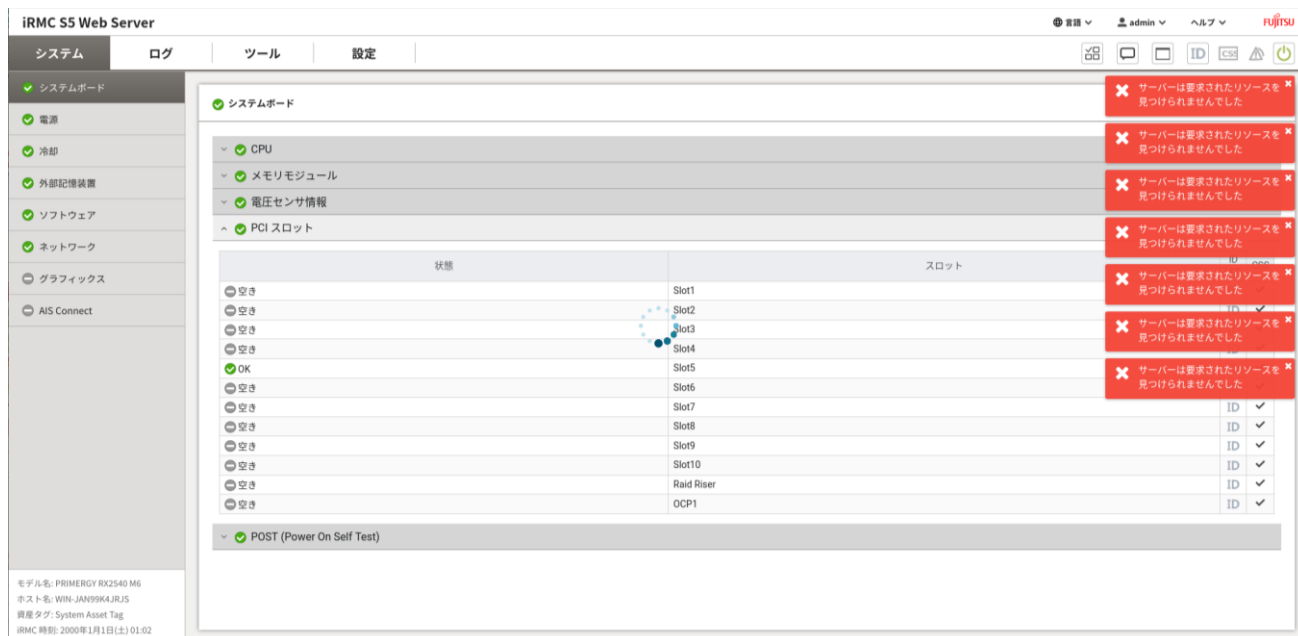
iRMC S5 Web Server

言語 admin ヘルプ FUJITSU

システム ログ ツール 設定

システムボード
電源
冷却
外部記憶装置
ソフトウェア
ネットワーク
グラフィックス
AIS Connect

モデル名: PRIMERGY RX2540 M6
ホスト名: WIN-JAN99K4JRJS
資産タグ: System Asset Tag
iRMC 時刻: 2000年1月1日(土) 01:02

システムボード

CPU
メモリモジュール
電圧センサ情報
PCI スロット

| 状態 | スロット | ID | CSS |
|---|---|---|---|
| 空き | Slot1 | | |
| 空き | Slot2 | ID | ✓ |
| 空き | Slot3 | | |
| 空き | Slot4 | ID | |
| OK | Slot5 | | |
| 空き | Slot6 | | |
| 空き | Slot7 | ID | ✓ |
| 空き | Slot8 | ID | ✓ |
| 空き | Slot9 | ID | ✓ |
| 空き | Slot10 | ID | ✓ |
| 空き | Raid Riser | ID | ✓ |
| 空き | OCP1 | ID | ✓ |

POST (Power On Self Test)

サーバーは要求されたリソースを見つけられませんでした
サーバーは要求されたリソースを見つけられませんでした
サーバーは要求されたリソースを見つけられませんでした
サーバーは要求されたリソースを見つけられませんでした
サーバーは要求されたリソースを見つけられませんでした
サーバーは要求されたリソースを見つけられませんでした
サーバーは要求されたリソースを見つけられませんでした